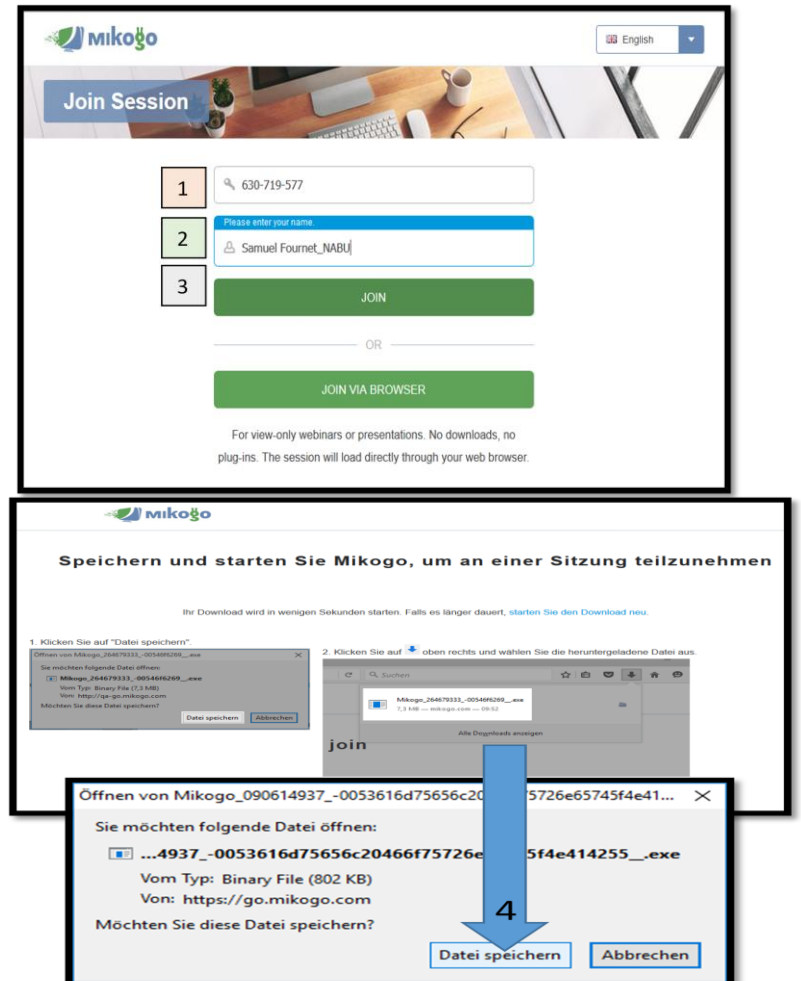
mikogo

English

Join Session

1

630-719-577

Please enter your name.

2

Samuel Fournet_NABU

3

JOIN

OR

JOIN VIA BROWSER

For view-only webinars or presentations. No downloads, no plug-ins. The session will load directly through your web browser.

mikogo

Speichern und starten Sie Mikogo, um an einer Sitzung teilzunehmen

Ihr Download wird in wenigen Sekunden starten. Falls es länger dauert, starten Sie den Download neu.

1. Klicken Sie auf "Datei speichern".

Öffnen von Mikogo_264679333_-00546f6269__.exe

Sie möchten folgende Datei öffnen:

Mikogo_264679333_-00546f6269__.exe

Vom Typ: Binary File (7,3 MB)

Von: http://qa-go.mikogo.com

Möchten Sie diese Datei speichern?

Datei speichern Abbrechen

2. Klicken Sie auf oben rechts und wählen Sie die heruntergeladene Datei aus.

Suchen

Mikogo_264679333_-00546f6269__.exe

7,3 MB — mikogo.com — 09:52

Alle Downloads anzeigen

join

Öffnen von Mikogo_090614937_-0053616d75656c20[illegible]75726e65745f4e41...

Sie möchten folgende Datei öffnen:

...4937_-0053616d75656c20466f75726e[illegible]5f4e414255__.exe

Vom Typ: Binary File (802 KB)

Von: https://go.mikogo.com

Möchten Sie diese Datei speichern?

4

Datei speichern Abbrechen